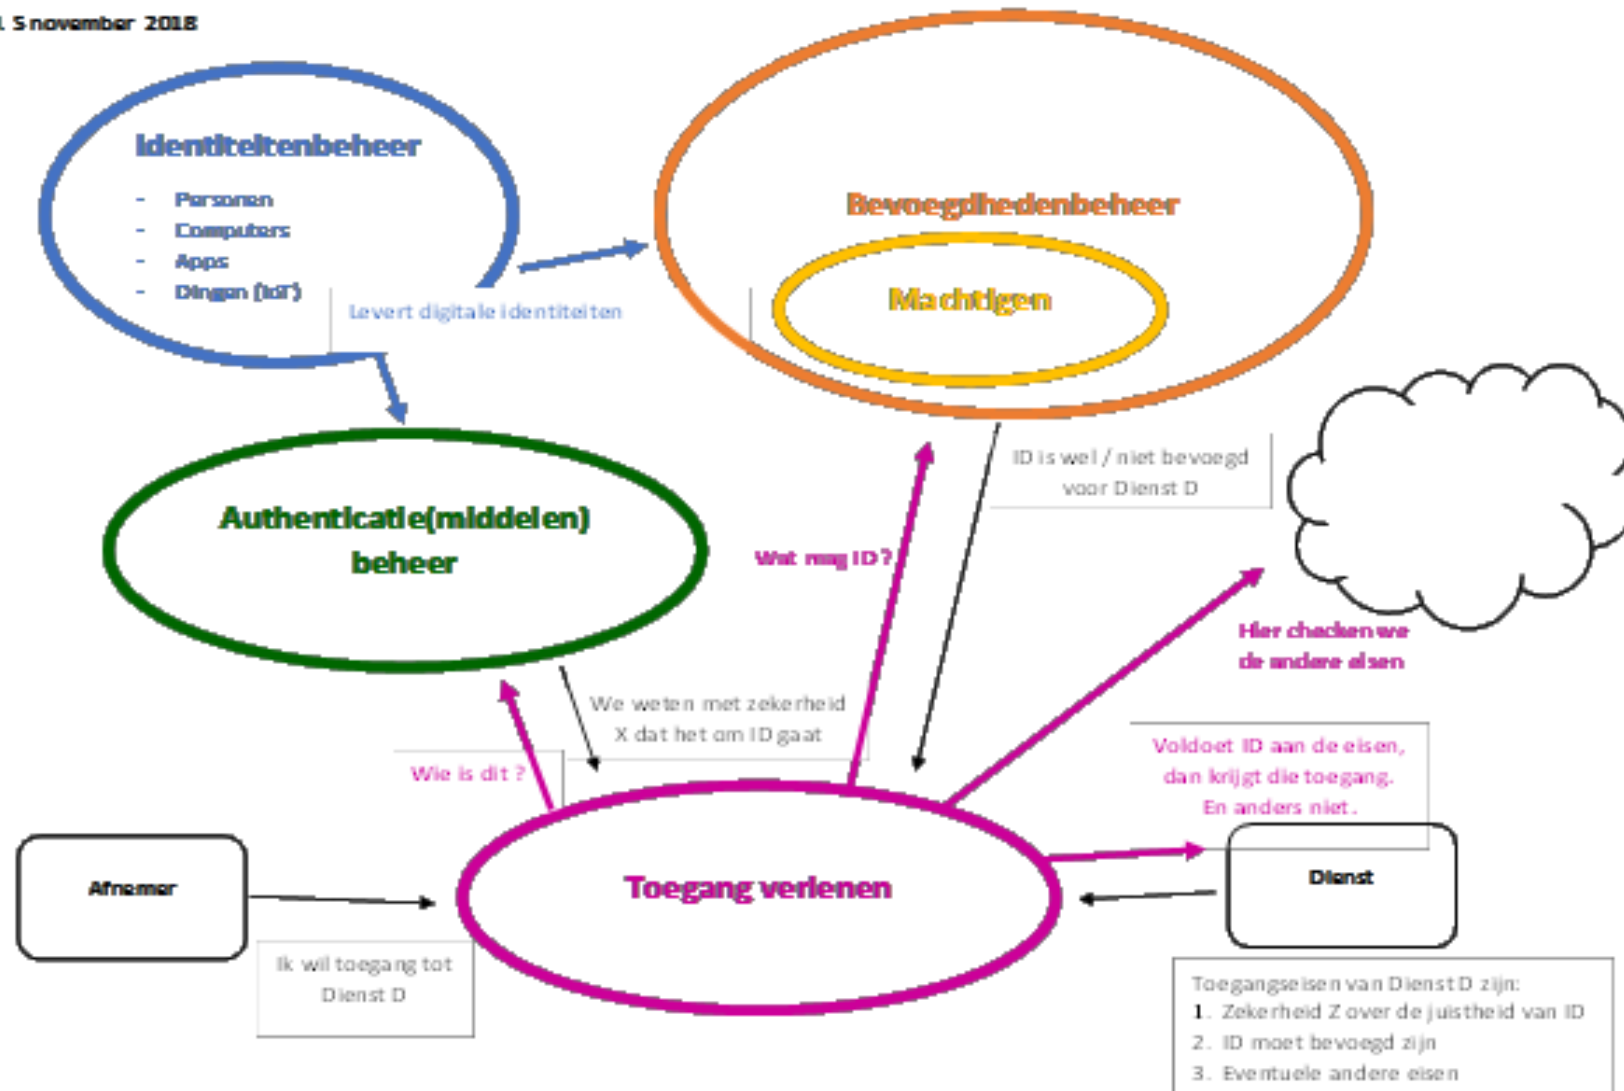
1 5 november 2018

Identiteitenbeheer
- Personen
- Computers
- Apps
- Dingen (IoT)

Levert digitale identiteiten

Bevoegdhedenbeheer

Machtigen

Authenticatie(middelen) beheer

ID is wel / niet bevoegd voor Dienst D

Wat mag ID?

Hier checken we de andere eisen

We weten met zekerheid X dat het om ID gaat

Wie is dit?

Voldoet ID aan de eisen, dan krijgt die toegang. En anders niet.

Afnemer

Toegang verlenen

Dienst

Ik wil toegang tot Dienst D

Toegangseisen van Dienst D zijn:
1. Zekerheid Z over de juistheid van ID
2. ID moet bevoegd zijn
3. Eventuele andere eisen